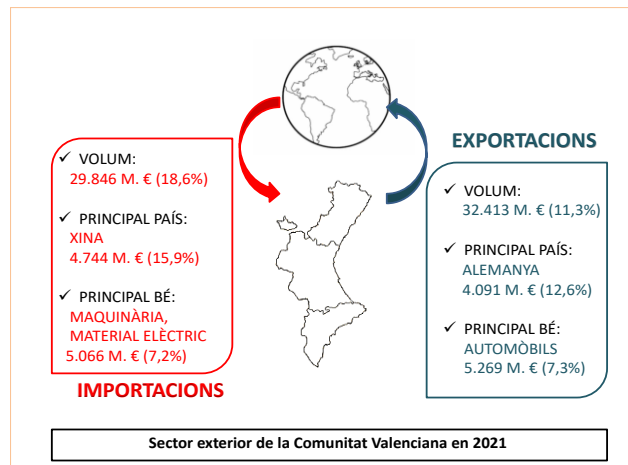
EXPORTACIONS

✓ VOLUM:
29.846 M. € (18,6%)

✓ PRINCIPAL PAÍS:
XINA
4.744 M. € (15,9%)

✓ PRINCIPAL BÉ:
MAQUINÀRIA, MATERIAL ELÈCTRIC
5.066 M. € (7,2%)

IMPORTACIONS

✓ VOLUM:
32.413 M. € (11,3%)

✓ PRINCIPAL PAÍS:
ALEMANYA
4.091 M. € (12,6%)

✓ PRINCIPAL BÉ:
AUTOMÒBILS
5.269 M. € (7,3%)

Sector exterior de la Comunitat Valenciana en 2021